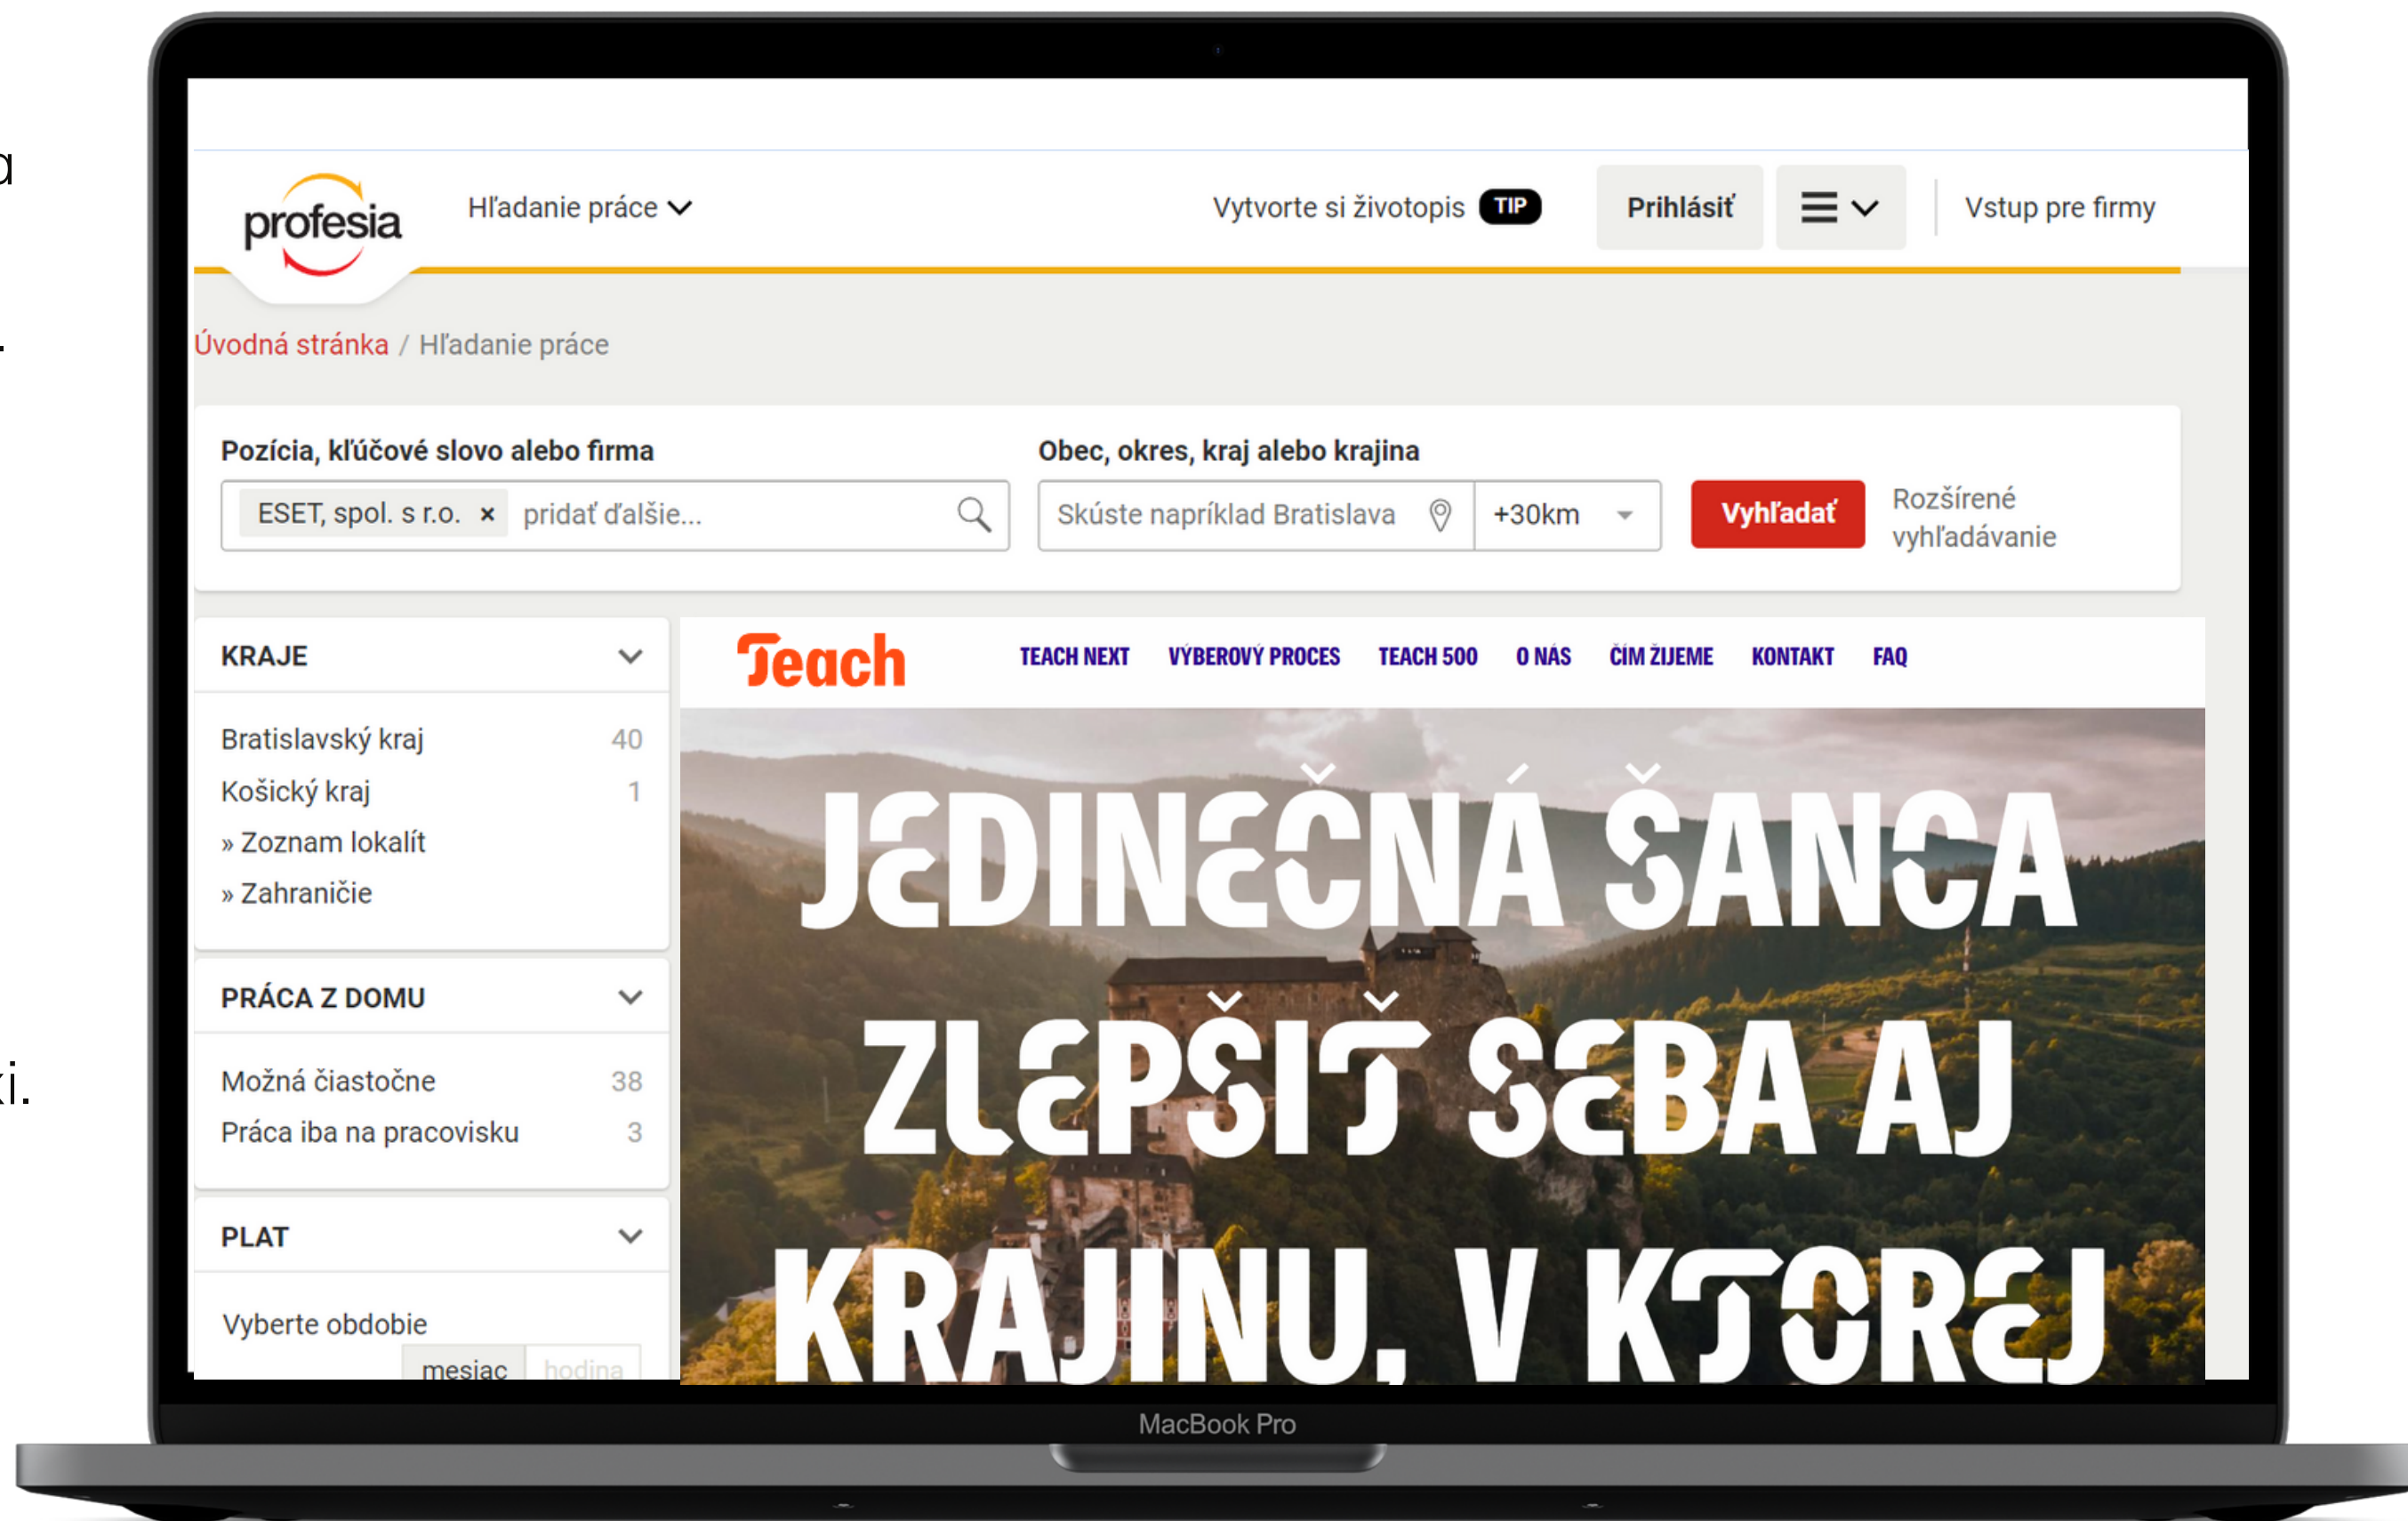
a

.

ki.

profesia

Hľadanie práce

Vytvorte si životopis TIP

Prihlásiť

Vstup pre firmy

Úvodná stránka / Hľadanie práce

Pozícia, kľúčové slovo alebo firma

ESET, spol. s r.o. × pridať ďalšie...

Obec, okres, kraj alebo krajina

Skúste napríklad Bratislava

+30km

Vyhľadať

Rozšírené vyhľadávanie

KRAJE

Bratislavský kraj 40
Košický kraj 1
» Zoznam lokalít
» Zahraničie

PRÁCA Z DOMU

Možná čiastočne 38
Práca iba na pracovisku 3

PLAT

Vyberte obdobie

mesiac hodina

Teach

TEACH NEXT VÝBEROVÝ PROCES TEACH 500 O NÁS ČÍM ŽIJEME KONTAKT FAQ

JEDINEČNÁ ŠANCA ZLEPŠIŤ SEBA AJ KRAJINU, V KTOREJ

MacBook Pro